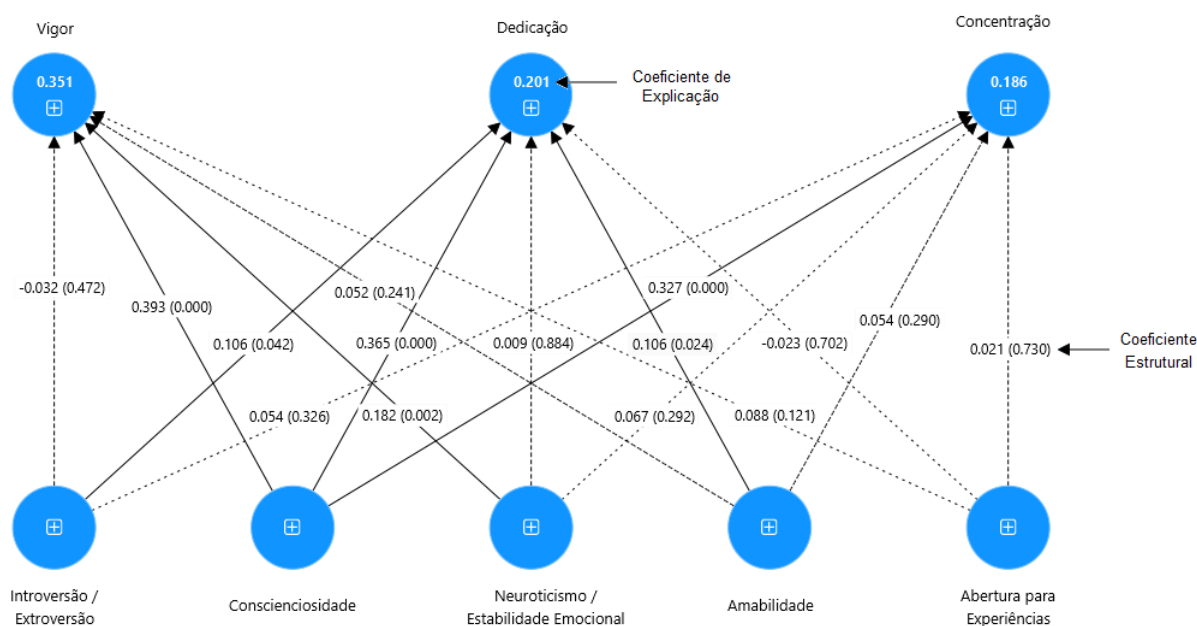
Vigor

0.351

Dedicação

0.201

Coeficiente de Explicação

Concentração

0.186

-0.032 (0.472)

0.393 (0.000)

0.052 (0.241)

0.327 (0.000)

0.106 (0.042)

0.365 (0.000)

0.009 (0.884)

0.106 (0.024)

-0.023 (0.702)

0.054 (0.290)

0.021 (0.730)

Coeficiente Estrutural

0.054 (0.326)

0.182 (0.002)

0.067 (0.292)

0.088 (0.121)

Introversão / Extroversão

Conscienciosidade

Neuroticismo / Estabilidade Emocional

Amabilidade

Abertura para Experiências